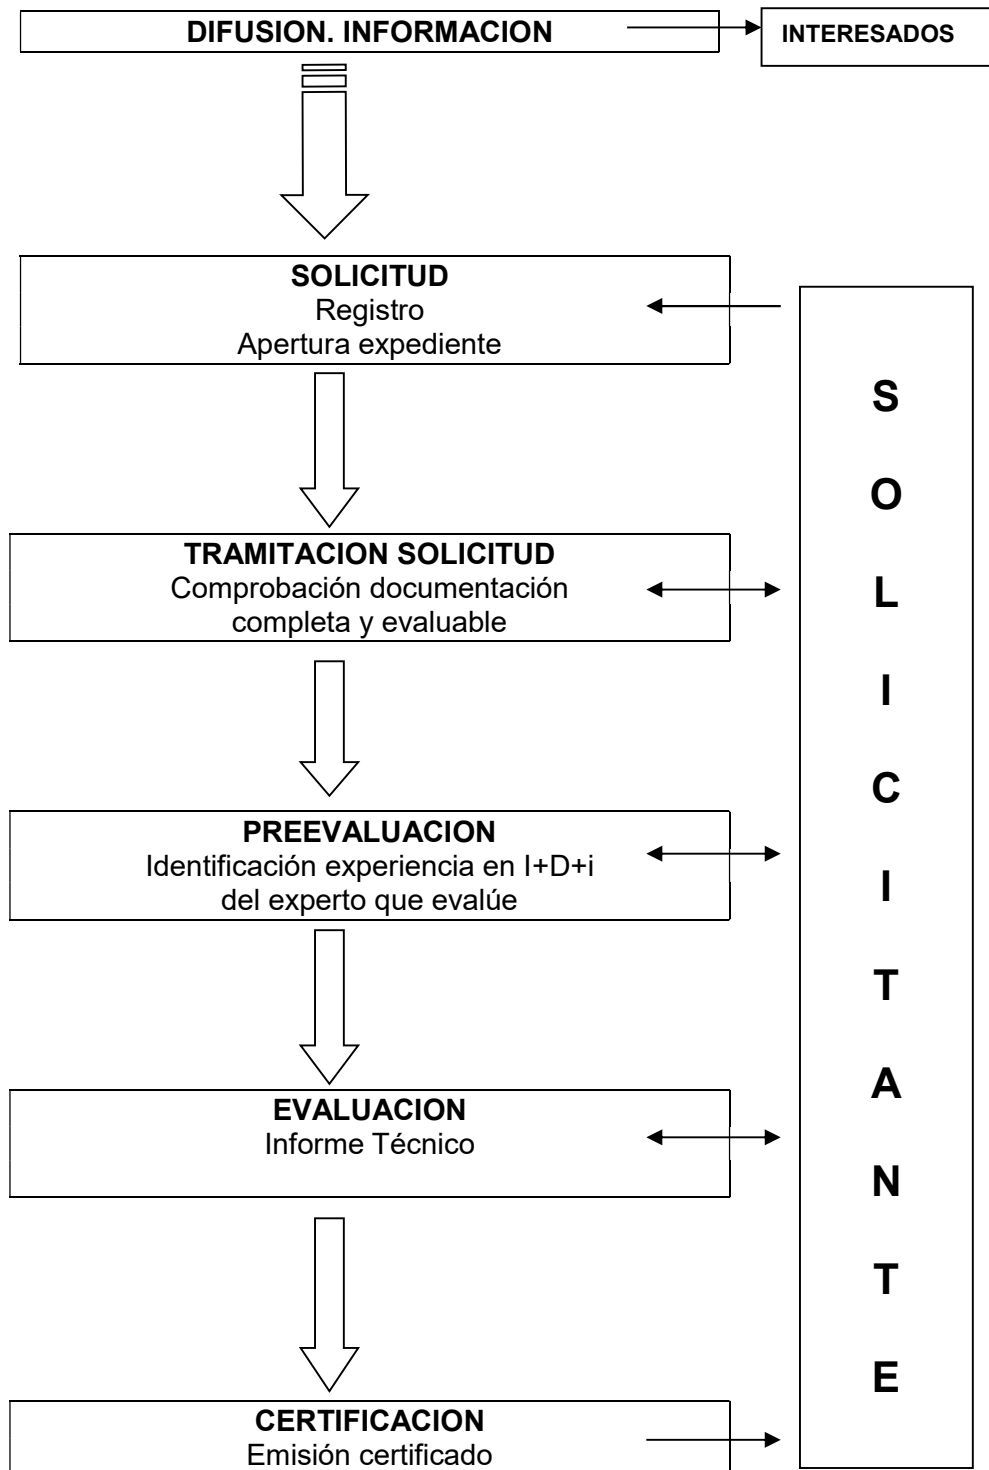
DIFUSION. INFORMACION

INTERESADOS

SOLICITUD
Registro
Apertura expediente

TRAMITACION SOLICITUD
Comprobación documentación completa y evaluable

PREEVALUACION
Identificación experiencia en I+D+i del experto que evalúe

EVALUACION
Informe Técnico

CERTIFICACION
Emisión certificado

S O L I C I T A N T E